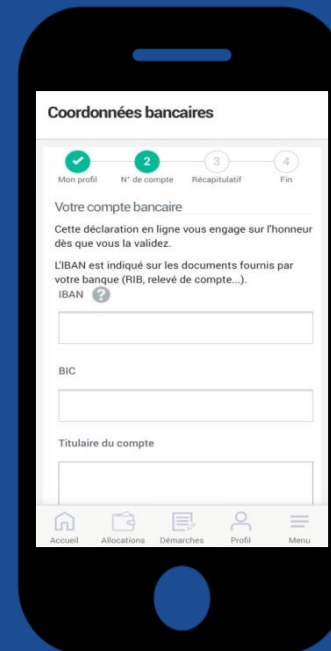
Coordonnées bancaires

2 3 4

Mon profil N° de compte Récapitulatif Fin

Votre compte bancaire

Cette déclaration en ligne vous engage sur l'honneur dès que vous la validez.

L'IBAN est indiqué sur les documents fournis par votre banque (RIB, relevé de compte...).

IBAN ?

BIC

Titulaire du compte

Accueil Allocations Démarches Profil Menu